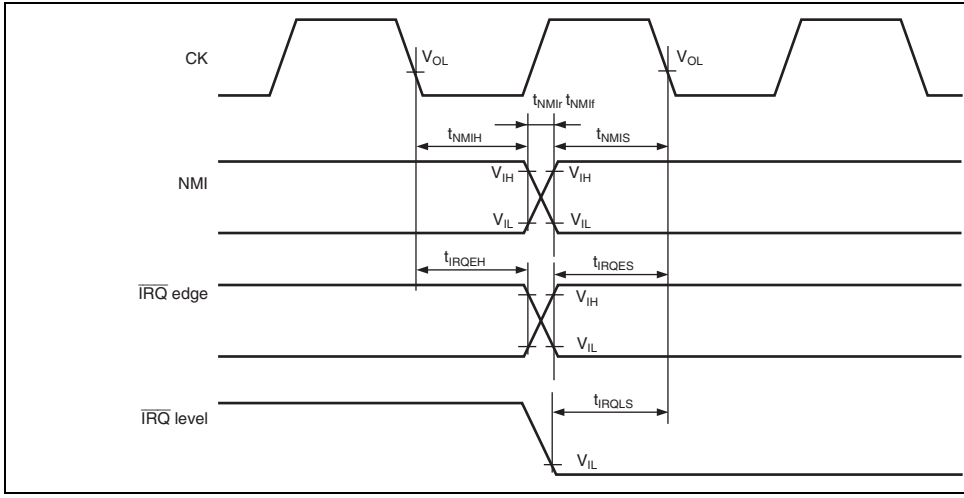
CK

$V_{OL}$

$V_{OL}$

$t_{NMIr}$ $t_{NMIf}$

$t_{NMIH}$

$t_{NMIS}$

NMI

$V_{IH}$

$V_{IH}$

$V_{IL}$

$V_{IL}$

$t_{IRQEH}$

$t_{IRQES}$

$\overline{IRQ}$ edge

$V_{IH}$

$V_{IL}$

$\overline{IRQ}$ level

$t_{IRQLS}$

$V_{IL}$